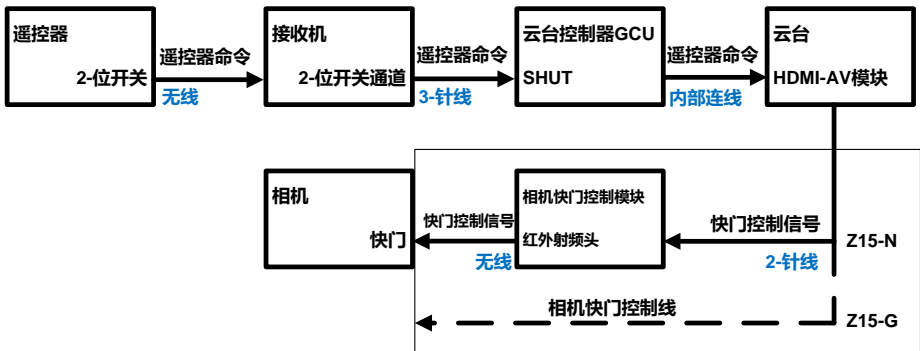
遥控器
2-位开关

遥控器命令
无线

接收机
2-位开关通道

遥控器命令
3-针线

云台控制器GCU
SHUT

遥控器命令
内部连线

云台
HDMI-AV模块

相机
快门

快门控制信号
无线

相机快门控制模块
红外射频头

快门控制信号
2-针线

Z15-N

相机快门控制线

Z15-G